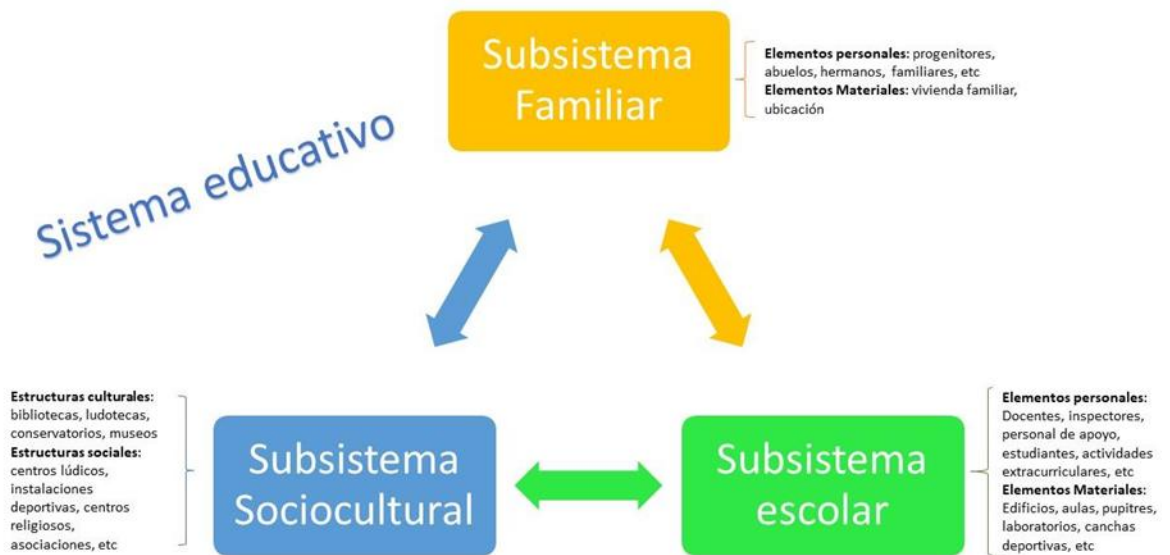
Sistema educativo

Subsistema Familiar

**Elementos personales:** progenitores, abuelos, hermanos, familiares, etc
**Elementos Materiales:** vivienda familiar, ubicación

**Estructuras culturales:** bibliotecas, ludotecas, conservatorios, museos
**Estructuras sociales:** centros lúdicos, instalaciones deportivas, centros religiosos, asociaciones, etc

Subsistema Sociocultural

Subsistema escolar

**Elementos personales:** Docentes, inspectores, personal de apoyo, estudiantes, actividades extracurriculares, etc
**Elementos Materiales:** Edificios, aulas, pupitres, laboratorios, canchas deportivas, etc